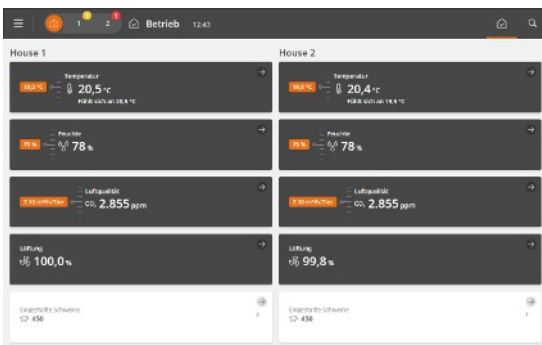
1 2 Betrieb 12:43

House 1

18,0 °C Temperatur 20,5 °C Fühlt sich an 20,5 °C

75 % Feuchte 78 %

2.50 m³/h/Tier Luftqualität $CO_2$ 2.855 ppm

Lüftung 100,0 %

Eingestallte Schweine 450

House 2

18,0 °C Temperatur 20,4 °C Fühlt sich an 19,9 °C

75 % Feuchte 78 %

2.50 m³/h/Tier Luftqualität $CO_2$ 2.855 ppm

Lüftung 99,8 %

Eingestallte Schweine 450